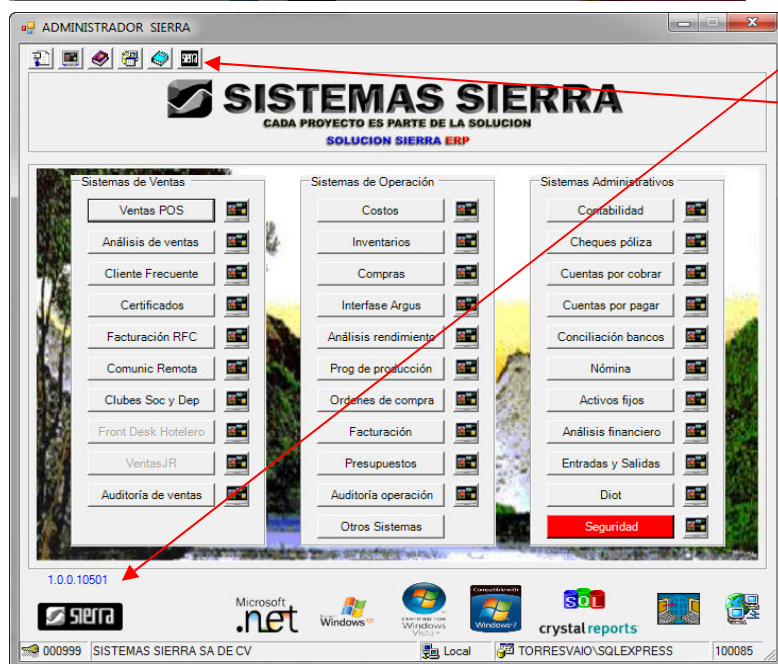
ADMINISTRADOR SIERRA

SISTEMAS SIERRA
CADA PROYECTO ES PARTE DE LA SOLUCION
SOLUCION SIERRA ERP

Sistemas de Ventas
Ventas POS
Análisis de ventas
Cliente Frecuente
Certificados
Facturación RFC
Comunic Remota
Clubes Soc y Dep
Front Desk Hotelero
VentasJR
Auditoría de ventas

Sistemas de Operación
Costos
Inventarios
Compras
Interfase Argus
Análisis rendimiento
Prog de producción
Ordenes de compra
Facturación
Presupuestos
Auditoría operación
Otros Sistemas

Sistemas Administrativos
Contabilidad
Cheques póliza
Cuentas por cobrar
Cuentas por pagar
Conciliación bancos
Nómina
Activos fijos
Análisis financiero
Entradas y Salidas
Diot
Seguridad

1.0.0.10501

Sierra
Microsoft .net
Windows XP
Windows Vista
Windows 7
SQL
crystal reports

000999 | SISTEMAS SIERRA SA DE CV | Local | TORRESVAIO\SQLEXPRESS | 100085